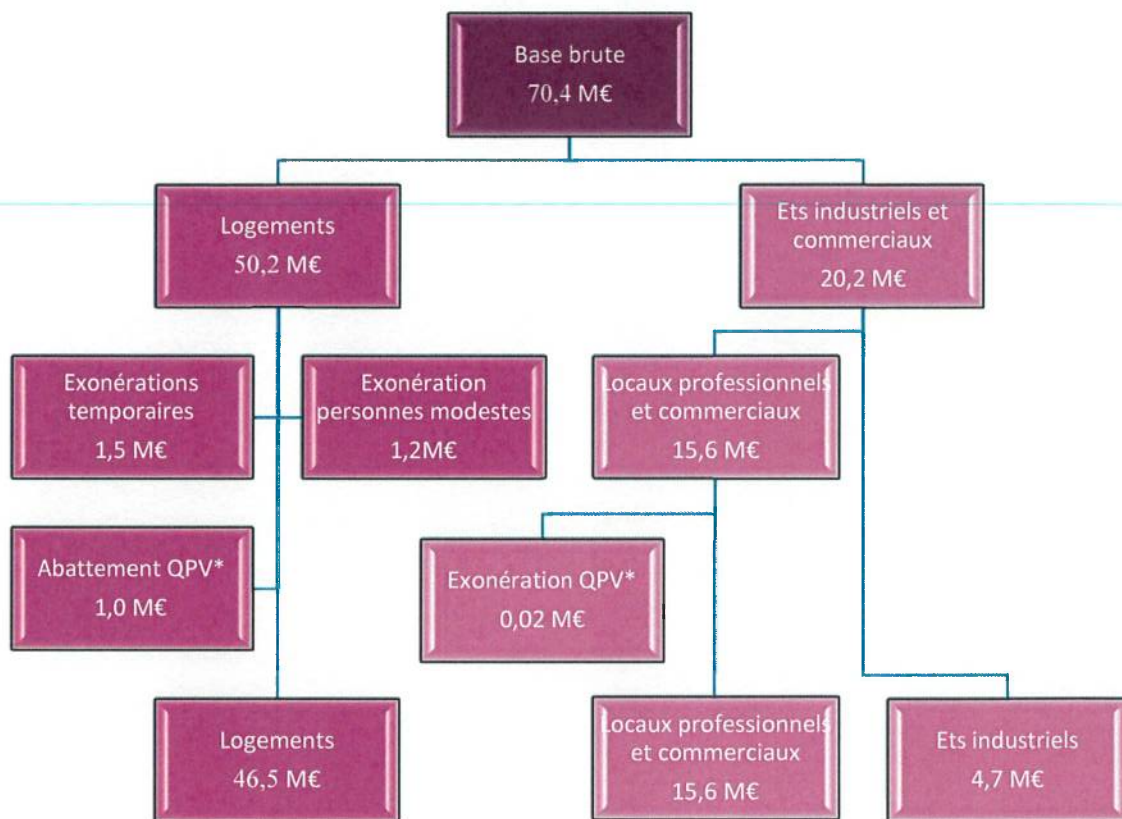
Base brute
70,4 M€

Logements
50,2 M€

Ets industriels et commerciaux
20,2 M€

Exonérations temporaires
1,5 M€

Exonération personnes modestes
1,2M€

Locaux professionnels et commerciaux
15,6 M€

Abattement QPV*
1,0 M€

Exonération QPV*
0,02 M€

Logements
46,5 M€

Locaux professionnels et commerciaux
15,6 M€

Ets industriels
4,7 M€